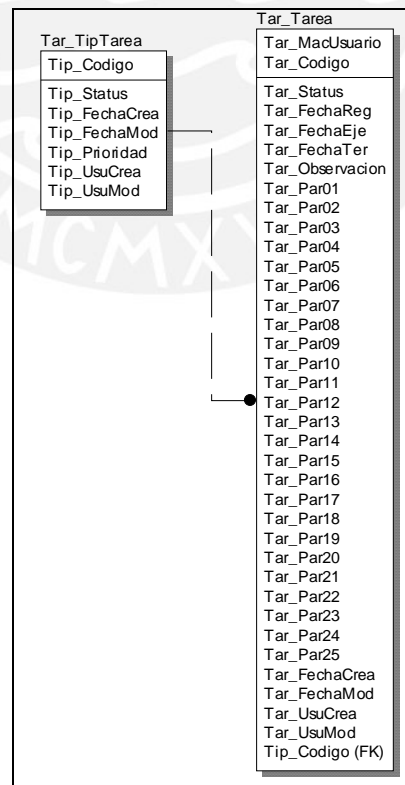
Tar_TipTarea

Tip_Codigo

Tip_Status
Tip_FechaCrea
Tip_FechaMod
Tip_Prioridad
Tip_UsuCrea
Tip_UsuMod

Tar_Tarea

Tar_MacUsuario
Tar_Codigo

Tar_Status
Tar_FechaReg
Tar_FechaEje
Tar_FechaTer
Tar_Observacion
Tar_Par01
Tar_Par02
Tar_Par03
Tar_Par04
Tar_Par05
Tar_Par06
Tar_Par07
Tar_Par08
Tar_Par09
Tar_Par10
Tar_Par11
Tar_Par12
Tar_Par13
Tar_Par14
Tar_Par15
Tar_Par16
Tar_Par17
Tar_Par18
Tar_Par19
Tar_Par20
Tar_Par21
Tar_Par22
Tar_Par23
Tar_Par24
Tar_Par25
Tar_FechaCrea
Tar_FechaMod
Tar_UsuCrea
Tar_UsuMod
Tip_Codigo (FK)